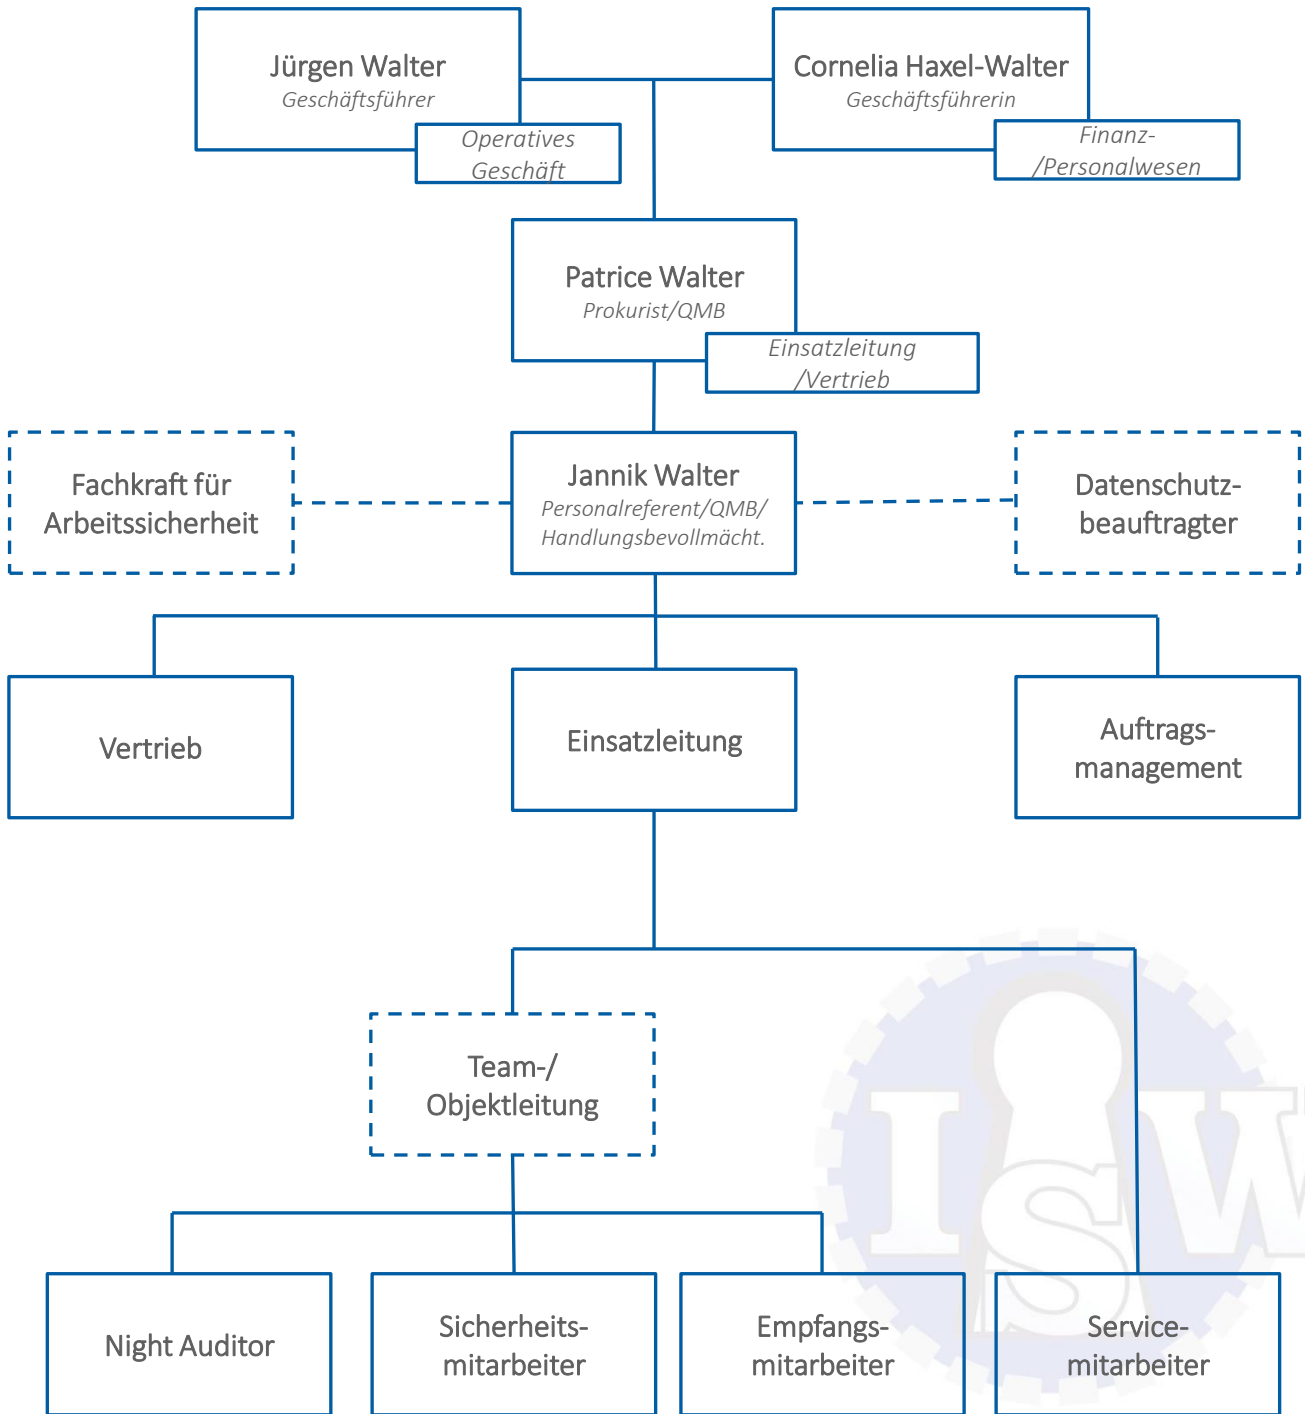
Jürgen Walter
Geschäftsführer
Operatives Geschäft

Cornelia Haxel-Walter
Geschäftsführerin
Finanz-/Personalwesen

Patrice Walter
Prokurist/QMB
Einsatzleitung /Vertrieb

Fachkraft für Arbeitssicherheit

Jannik Walter
Personalreferent/QMB/ Handlungsbevollmächt.

Datenschutzbeauftragter

Vertrieb

Einsatzleitung

Auftragsmanagement

Team-/ Objektleitung

Night Auditor

Sicherheitsmitarbeiter

Empfangsmitarbeiter

Servicemitarbeiter

ISW